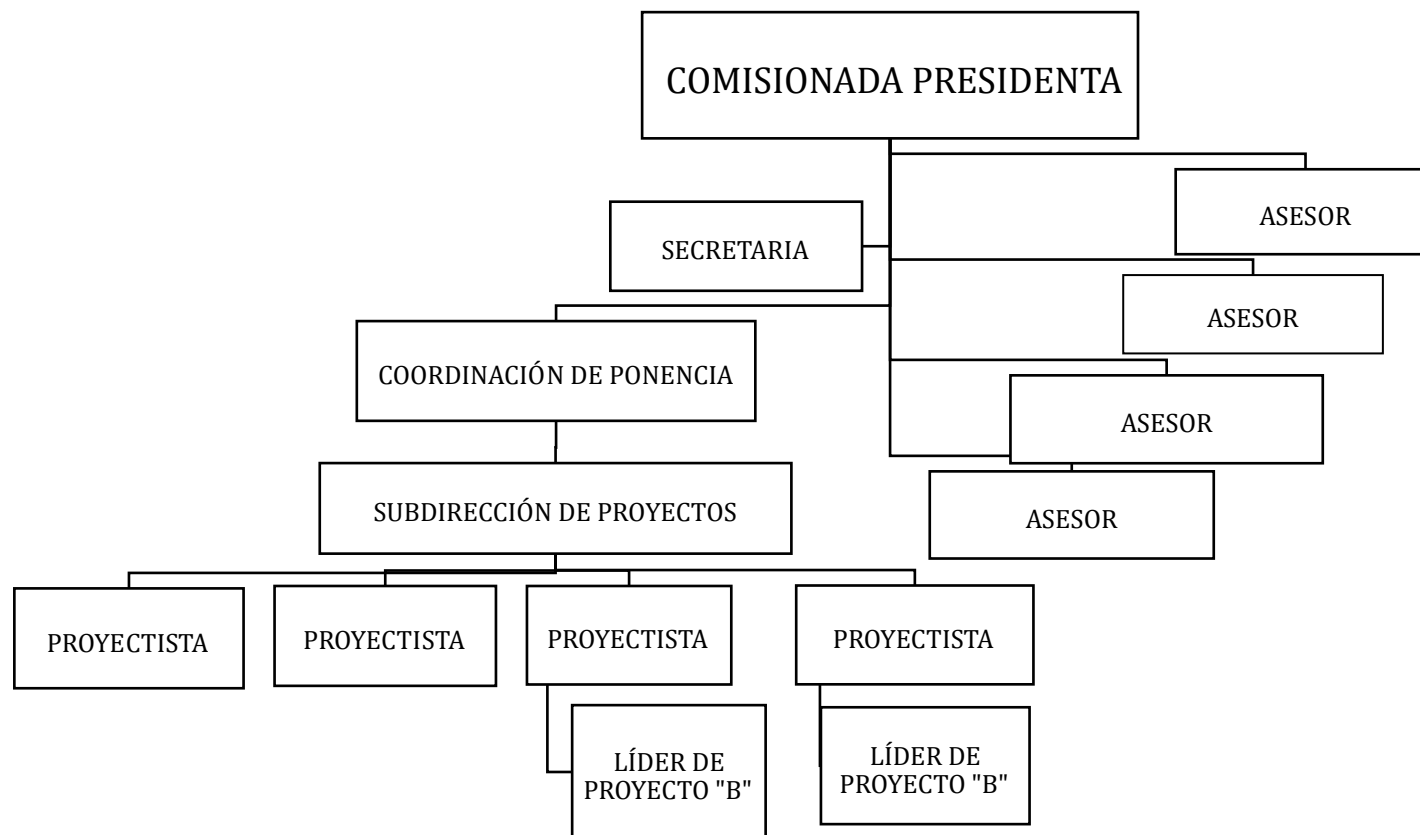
COMISIONADA PRESIDENTA

SECRETARIA

ASESOR

ASESOR

COORDINACIÓN DE PONENCIA

ASESOR

ASESOR

SUBDIRECCIÓN DE PROYECTOS

PROYECTISTA

PROYECTISTA

PROYECTISTA

PROYECTISTA

LÍDER DE PROYECTO "B"

LÍDER DE PROYECTO "B"